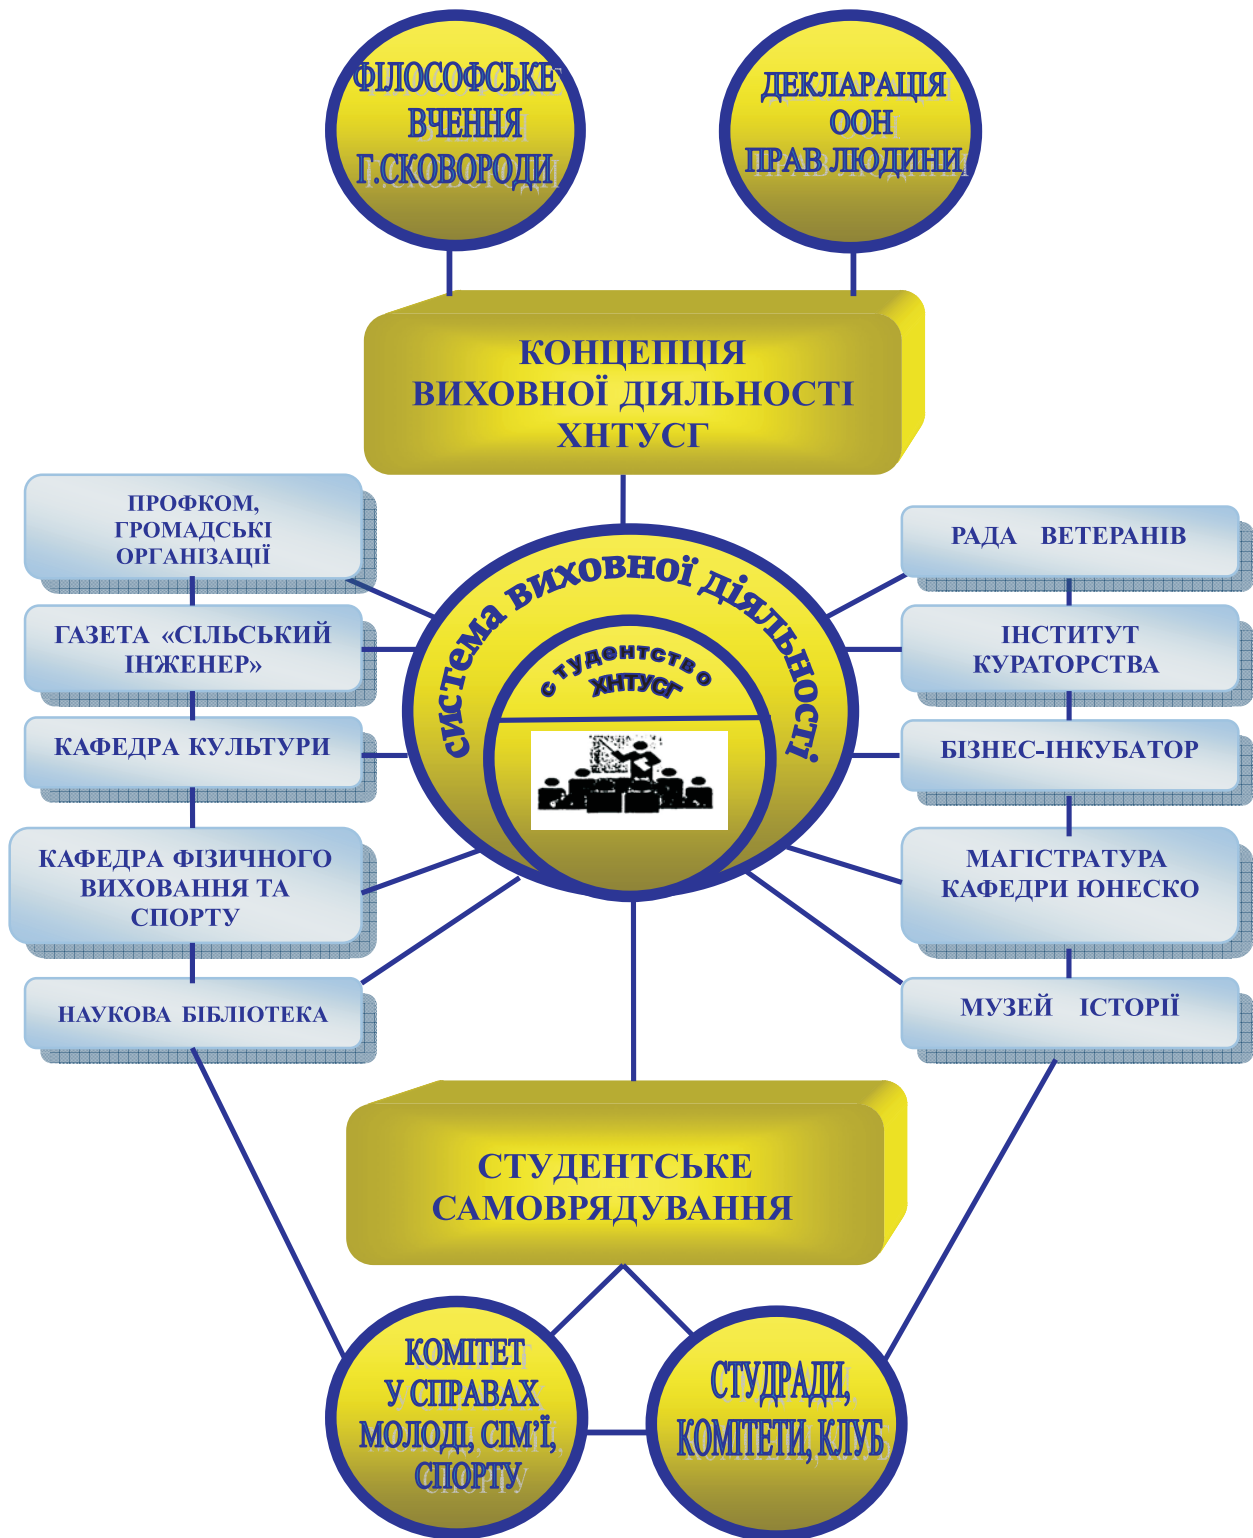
ФІЛОСОФСЬКЕ ВЧЕННЯ Г.СКОВОРОДИ

ДЕКЛАРАЦІЯ ООН ПРАВ ЛЮДИНИ

КОНЦЕПЦІЯ ВИХОВНОЇ ДІЯЛЬНОСТІ ХНТУСГ

ПРОФКОМ, ГРОМАДСЬКІ ОРГАНІЗАЦІЇ

ГАЗЕТА «СІЛЬСЬКИЙ ІНЖЕНЕР»

КАФЕДРА КУЛЬТУРИ

КАФЕДРА ФІЗИЧНОГО ВИХОВАННЯ ТА СПОРТУ

НАУКОВА БІБЛІОТЕКА

система виховної діяльності

студентство ХНТУСГ

РАДА ВЕТЕРАНІВ

ІНСТИТУТ КУРАТОРСТВА

БІЗНЕС-ІНКУБАТОР

МАГІСТРАТУРА КАФЕДРИ ЮНЕСКО

МУЗЕЙ ІСТОРІЇ

СТУДЕНТСЬКЕ САМОВРЯДУВАННЯ

КОМІТЕТ У СПРАВАХ МОЛОДІ, СІМ'Ї, СПОРТУ

СТУДРАДИ, КОМІТЕТИ, КЛУБ